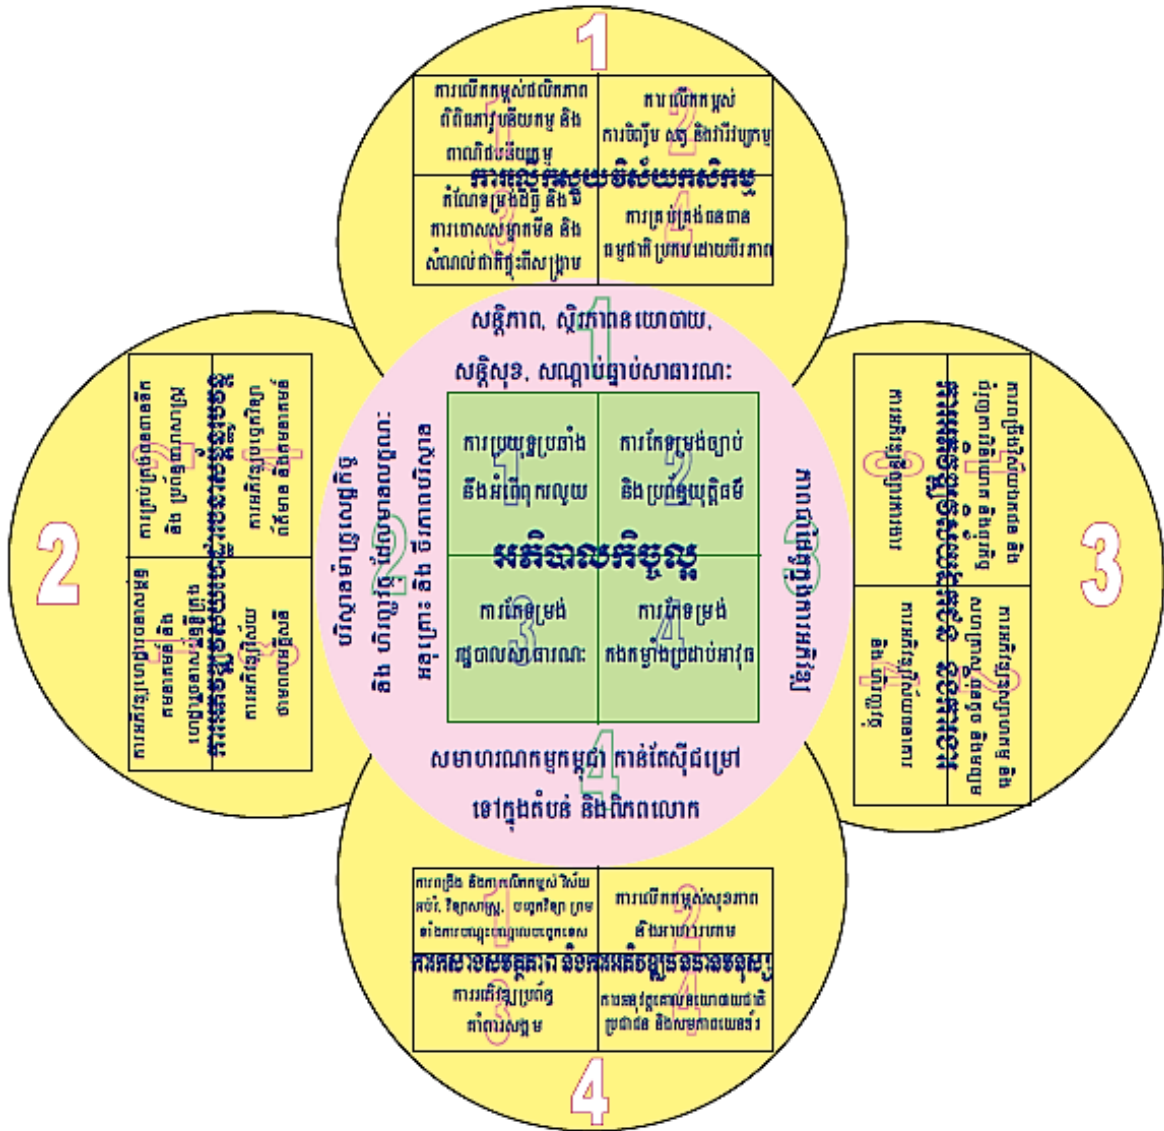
1

ការលើកកម្ពស់ផលិតភាព ពិពិធកម្ម និង ពាណិជ្ជកម្មកសិកម្ម

ការលើកកម្ពស់ ការចិញ្ចឹមសត្វ និងវារីវប្បកម្ម

ការលើកស្ទួយវិស័យកសិកម្ម

កំណែទម្រង់ដីធ្លី និងការបោសសម្អាតមីន និងសំណល់ជាតិផ្ទុះពីសង្គ្រាម

ការគ្រប់គ្រងធនធានធម្មជាតិប្រកបដោយចីរភាព

សន្តិភាព, ស្ថិរភាពនយោបាយ, សន្តិសុខ, សណ្តាប់ធ្នាប់សាធារណៈ

ការប្រយុទ្ធប្រឆាំងនឹងអំពើពុករលួយ

ការកែទម្រង់ច្បាប់ និងប្រព័ន្ធយុត្តិធម៌

អភិបាលកិច្ចល្អ

ការកែទម្រង់រដ្ឋបាលសាធារណៈ

ការកែទម្រង់កងកម្លាំងប្រដាប់អាវុធ

បរិយាកាសម៉ាក្រូសេដ្ឋកិច្ច និង ហិរញ្ញវត្ថុ ដ៏អំណោយផល ភាពជាដៃគូក្នុងការអភិវឌ្ឍ

សមាហរណកម្មកម្ពុជាកាន់តែស៊ីជម្រៅ ទៅក្នុងតំបន់ និងពិភពលោក

2

ការកសាង និងស្តារហេដ្ឋារចនាសម្ព័ន្ធឡើងវិញ

ការស្តារ និងកសាងហេដ្ឋារចនាសម្ព័ន្ធដឹកជញ្ជូន

ការគ្រប់គ្រងធនធានទឹក និងប្រព័ន្ធធារាសាស្ត្រ

ការអភិវឌ្ឍវិស័យថាមពល

ការអភិវឌ្ឍបច្ចេកវិទ្យាព័ត៌មាន និងគមនាគមន៍

3

ការអភិវឌ្ឍវិស័យឯកជន និងការបង្កើតការងារ

ការពង្រឹងវិស័យឯកជន និងការទាក់ទាញការវិនិយោគ

ការបង្កើតការងារ

ការអភិវឌ្ឍសហគ្រាសធុនតូច និងមធ្យម

ការអភិវឌ្ឍវិស័យធានារ៉ាប់រងសង្គម

4

ការកសាងសមត្ថភាព និងការអភិវឌ្ឍធនធានមនុស្ស

ការពង្រឹង និងការលើកកម្ពស់វិស័យអប់រំ វិទ្យាសាស្ត្រ បច្ចេកវិទ្យា ព្រមទាំងការបណ្តុះបណ្តាលបច្ចេកទេស

ការលើកកម្ពស់សុខភាព និងអាហារូបត្ថម្ភ

ការអភិវឌ្ឍប្រព័ន្ធគាំពារសង្គម

ការអនុវត្តគោលនយោបាយជាតិប្រជាជន និងសមភាពយេនឌ័រ